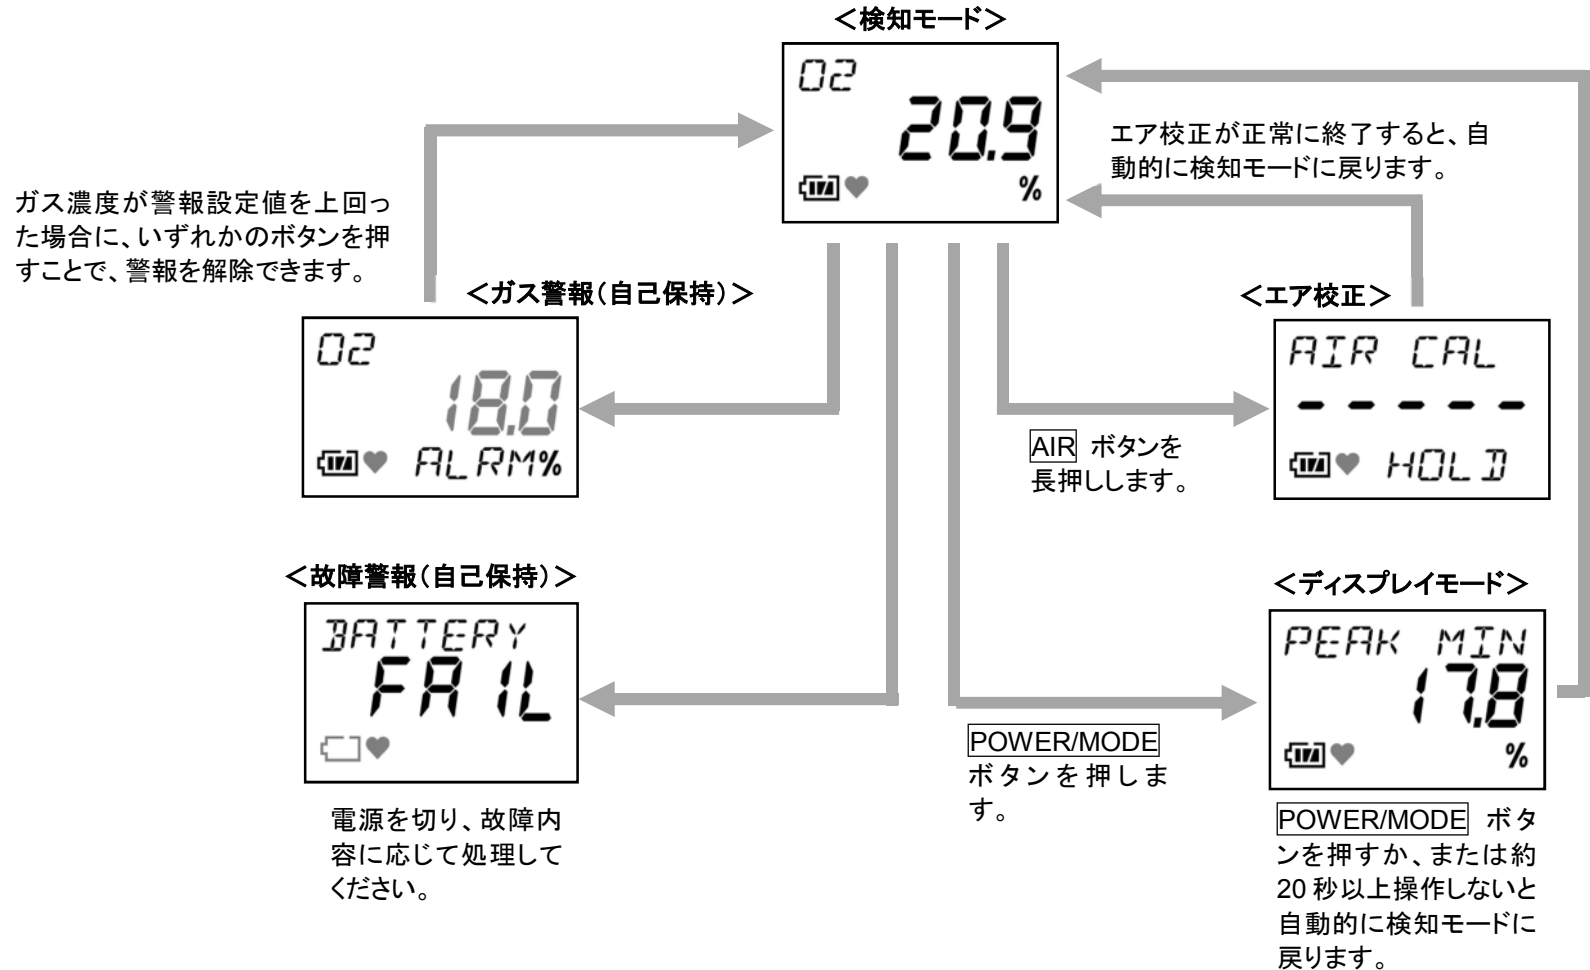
<検知モード>

O2
20.9
%

エア校正が正常に終了すると、自動的に検知モードに戻ります。

ガス濃度が警報設定値を上回った場合に、いずれかのボタンを押すことで、警報を解除できます。

<ガス警報(自己保持)>

O2
18.0
ALRM%

<エア校正>

AIR CAL
- - - - -
HOLD

AIR ボタンを長押しします。

<故障警報(自己保持)>

BATTERY
FAIL

電源を切り、故障内容に応じて処理してください。

<ディスプレイモード>

PEAK MIN
17.8
%

POWER/MODE ボタンを押します。

POWER/MODE ボタンを押すか、または約 20 秒以上操作しないと自動的に検知モードに戻ります。